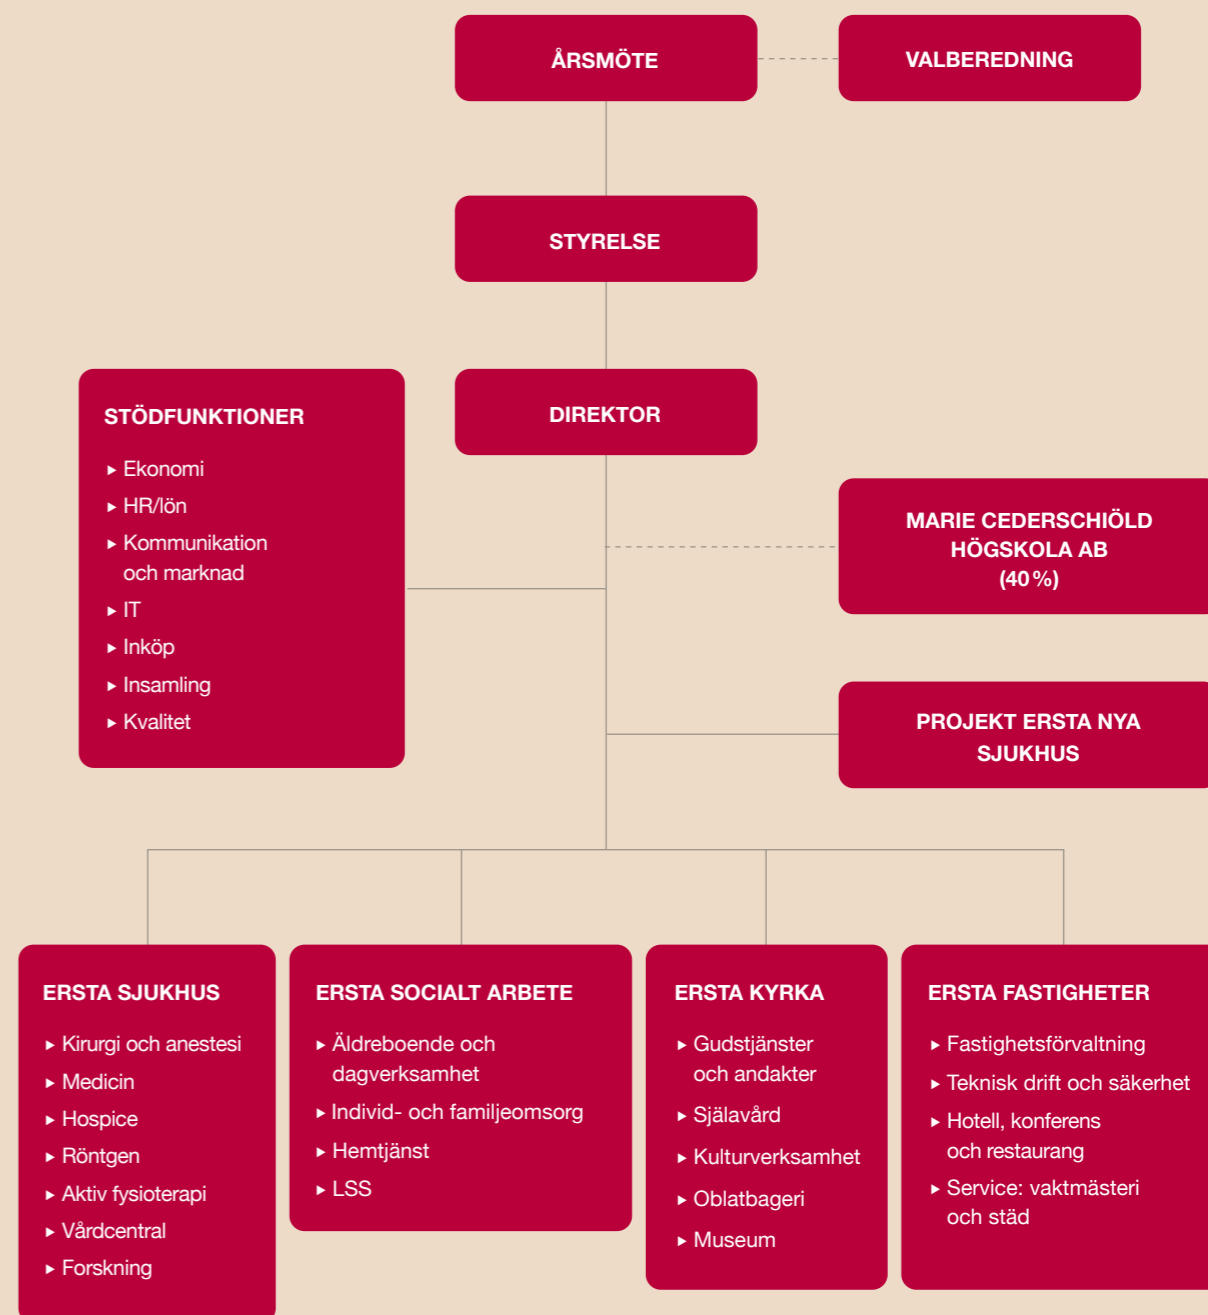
ÅRSMÖTE

VALBEREDNING

STYRELSE

STÖDFUNKTIONER

- Ekonomi
- HR/lön
- Kommunikation och marknad
- IT
- Inköp
- Insamling
- Kvalitet

DIREKTOR

MARIE CEDERSCHIÖLD HÖGSKOLA AB (40 %)

PROJEKT ERSTA NYA SJUKHUS

ERSTA SJUKHUS

- Kirurgi och anestesi
- Medicin
- Hospice
- Röntgen
- Aktiv fysioterapi
- Vårdcentral
- Forskning

ERSTA SOCIALT ARBETE

- Äldreboende och dagverksamhet
- Individ- och familjeomsorg
- Hemtjänst
- LSS

ERSTA KYRKA

- Gudstjänster och andakter
- Själavård
- Kulturverksamhet
- Oblatbageri
- Museum

ERSTA FASTIGHETER

- Fastighetsförvaltning
- Teknisk drift och säkerhet
- Hotell, konferens och restaurang
- Service: vaktmästeri och städ